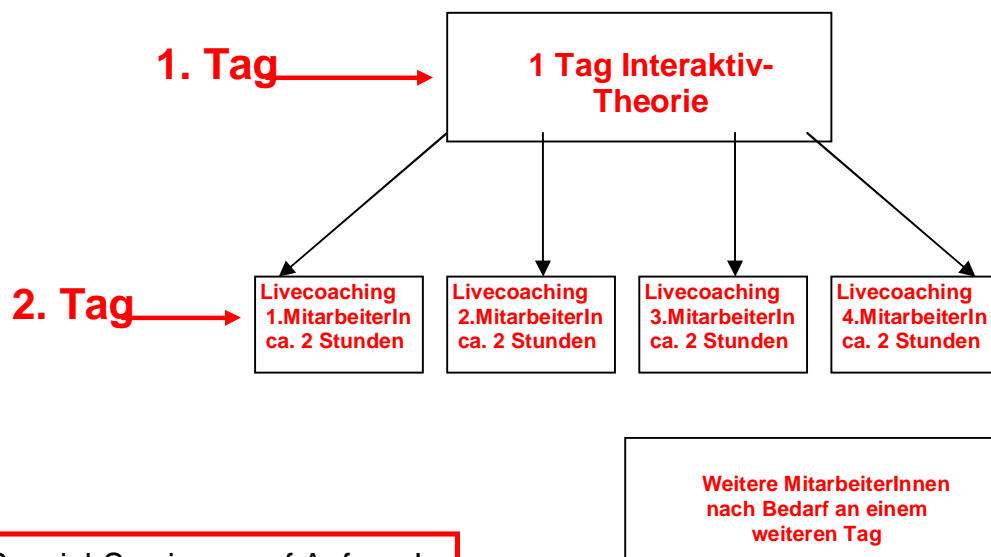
1. Tag

1 Tag Interaktiv-Theorie

2. Tag

Livecoaching 1.MitarbeiterIn ca. 2 Stunden

Livecoaching 2.MitarbeiterIn ca. 2 Stunden

Livecoaching 3.MitarbeiterIn ca. 2 Stunden

Livecoaching 4.MitarbeiterIn ca. 2 Stunden

Weitere MitarbeiterInnen nach Bedarf an einem weiteren Tag

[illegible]